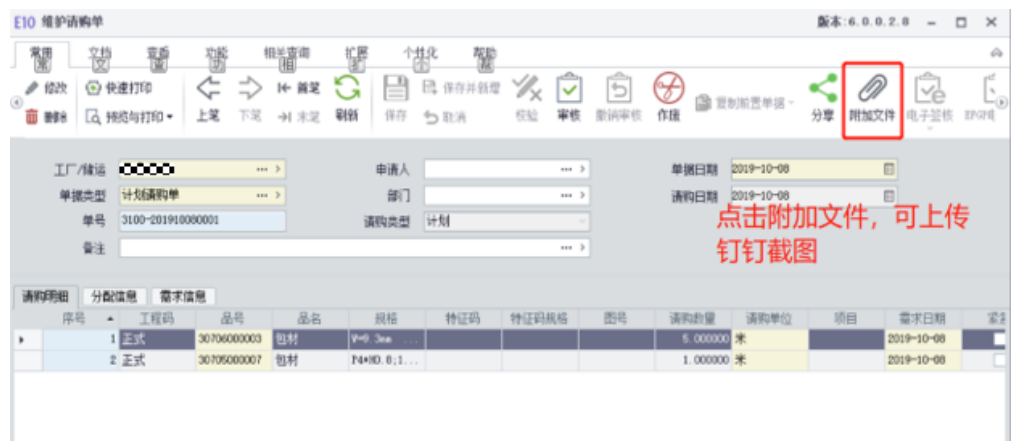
E10 维护请购单

版本：6.0.0.2.8

常用 (H) 文档 (D) 查看 (V) 功能 (F) 相关查询 (R) 扩展 (X) 个性化 (C) 帮助 (H)

修改 快速打印 删除 预览与打印 上笔 下笔 首笔 末笔 刷新 保存 保存并新增 取消 校验 审核 撤销审核 作废 复制前置单据 分享 附加文件 电子签核 EPGRI

工厂/储运 ●●●●● 申请人 单据日期 2019-10-08
单据类型 计划请购单 部门 请购日期 2019-10-08
单号 3100-201910080001 请购类型 计划
备注

点击附加文件，可上传钉钉截图

请购明细 分配信息 需求信息

| 序号 | 工程码 | 品号 | 品名 | 规格 | 特征码 | 特征码规格 | 图号 | 请购数量 | 请购单位 | 项目 | 需求日期 | 紧急 |
|---|---|---|---|---|---|---|---|---|---|---|---|---|
| 1 | 正式 | 30706000003 | 包材 | W=9.3mm | | | | 5.000000 | 米 | | 2019-10-08 | |
| 2 | 正式 | 30705000007 | 包材 | P4*H0.6;1... | | | | 1.000000 | 米 | | 2019-10-08 | |